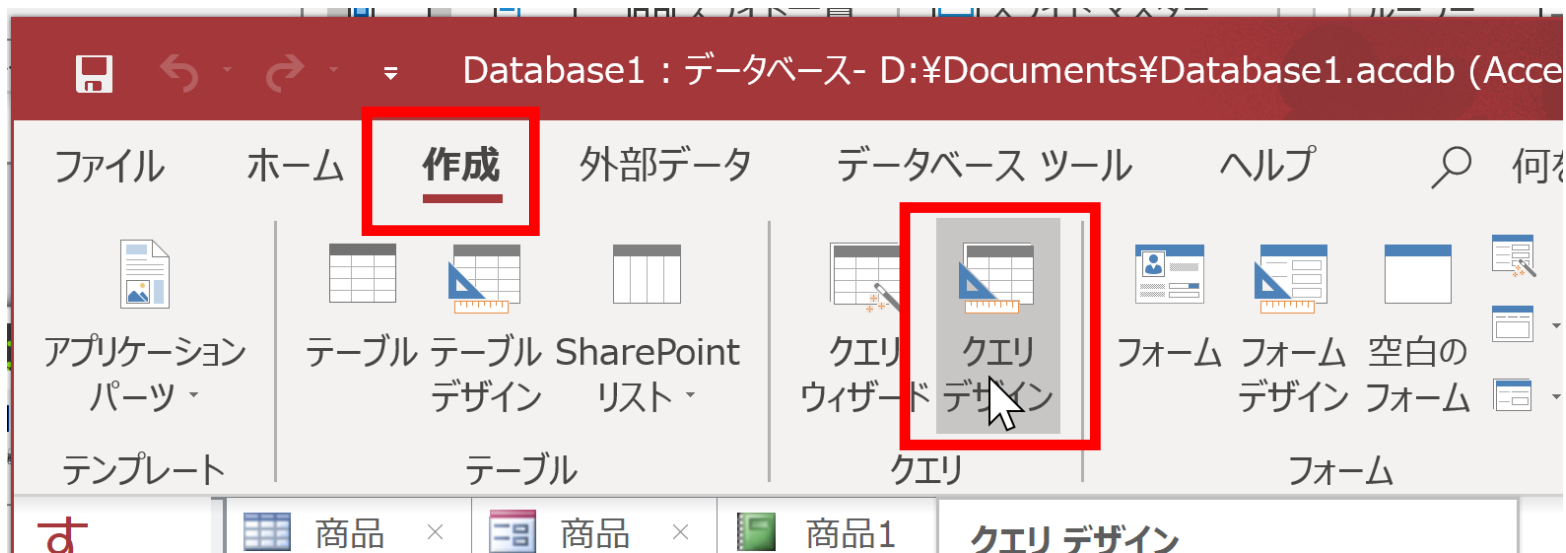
Database1 : データベース- D:¥Documents¥Database1.accdb (Acce

ファイル ホーム 作成 外部データ データベース ツール ヘルプ 何を

アプリケーション パーツ
テンプレート

テーブル テーブル デザイン SharePoint リスト
テーブル

クエリ ウィザード クエリ デザイン
クエリ

フォーム フォーム デザイン 空白の フォーム
フォーム

す

商品 × 商品 × 商品1 クエリ デザイン